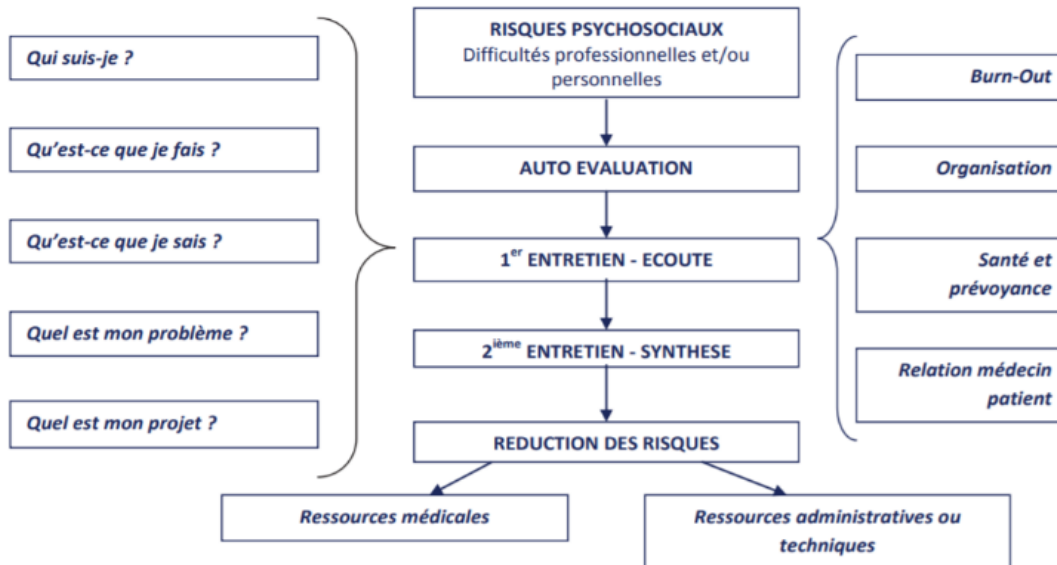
Qui suis-je ?

Qu'est-ce que je fais ?

Qu'est-ce que je sais ?

Quel est mon problème ?

Quel est mon projet ?

RISQUES PSYCHOSOCIAUX
Difficultés professionnelles et/ou personnelles

AUTO EVALUATION

1$^{er}$ ENTRETIEN - ECOUTE

2$^{ième}$ ENTRETIEN - SYNTHESE

REDUCTION DES RISQUES

Ressources médicales

Ressources administratives ou techniques

Burn-Out

Organisation

Santé et prévoyance

Relation médecin patient